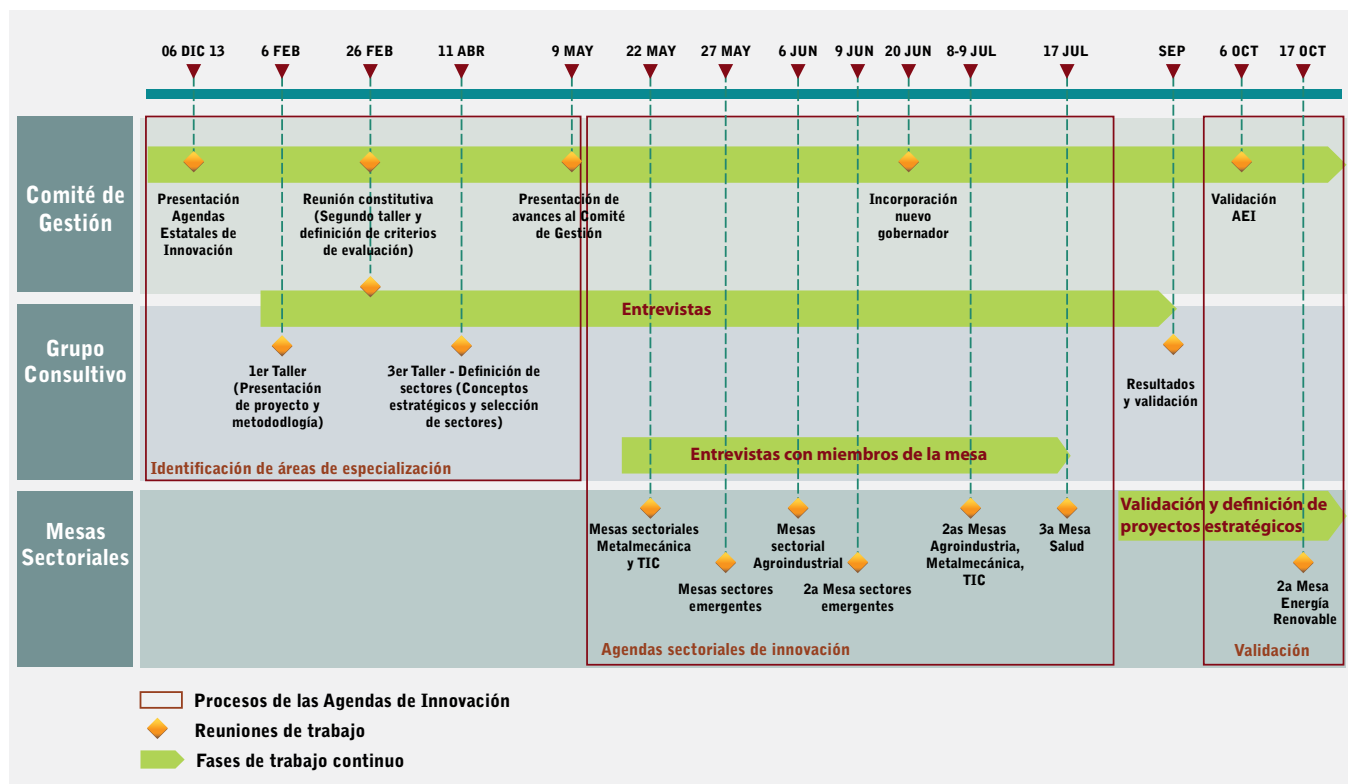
06 DIC 13
6 FEB
26 FEB
11 ABR
9 MAY
22 MAY
27 MAY
6 JUN
9 JUN
20 JUN
8-9 JUL
17 JUL
SEP
6 OCT
17 OCT

Comité de Gestión

Presentación Agendas Estatales de Innovación

Reunión constitutiva (Segundo taller y definición de criterios de evaluación)

Presentación de avances al Comité de Gestión

Incorporación nuevo gobernador

Validación AEI

Grupo Consultivo

Entrevistas

1er Taller (Presentación de proyecto y metododlogía)

3er Taller - Definición de sectores (Conceptos estratégicos y selección de sectores)

Resultados y validación

Entrevistas con miembros de la mesa

Identificación de áreas de especialización

Mesas Sectoriales

Validación y definición de proyectos estratégicos

Mesas sectoriales Metalmecánica y TIC

Mesas sectores emergentes

Mesas sectorial Agroindustrial

2a Mesa sectores emergentes

2as Mesas Agroindustria, Metalmecánica, TIC

3a Mesa Salud

2a Mesa Energía Renovable

Agendas sectoriales de innovación

Validación

Procesos de las Agendas de Innovación
Reuniones de trabajo
Fases de trabajo continuo